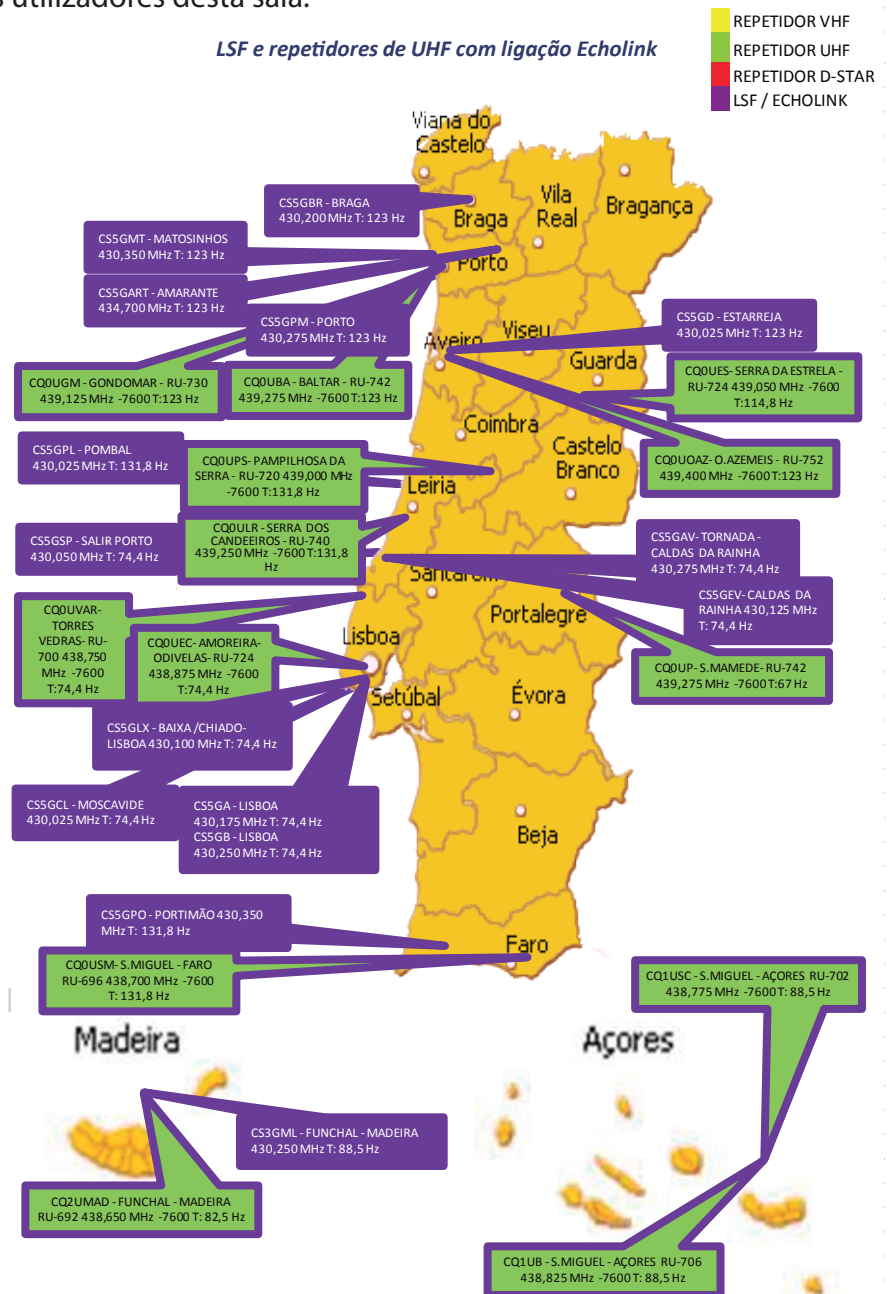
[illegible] utilizadores desta sala.

LSF e repetidores de UHF com ligação Echolink

REPETIDOR VHF
REPETIDOR UHF
REPETIDOR D-STAR
LSF / ECHOLINK

Viana do Castelo
Braga
Vila Real
Bragança
Porto
Aveiro
Viseu
Guarda
Coimbra
Castelo Branco
Leiria
Santarém
Portalegre
Lisboa
Setúbal
Évora
Beja
Faro
Madeira
Açores

CS5GBR - BRAGA
430,200 MHz T: 123 Hz

CS5GMT - MATOSINHOS
430,350 MHz T: 123 Hz

CS5GART - AMARANTE
434,700 MHz T: 123 Hz

CS5GPM - PORTO
430,275 MHz T: 123 Hz

CQ0UGM - GONDOMAR - RU-730
439,125 MHz -7600 T:123 Hz

CQ0UBA - BALTAR - RU-742
439,275 MHz -7600 T:123 Hz

CS5GD - ESTARREJA
430,025 MHz T: 123 Hz

CQ0UES- SERRA DA ESTRELA - RU-724 439,050 MHz -7600 T:114,8 Hz

CQ0UOAZ- O.AZEMEIS - RU-752
439,400 MHz -7600 T:123 Hz

CS5GPL - POMBAL
430,025 MHz T: 131,8 Hz

CQ0UPS- PAMPILHOSA DA SERRA - RU-720 439,000 MHz -7600 T:131,8 Hz

CS5GSP - SALIR PORTO
430,050 MHz T: 74,4 Hz

CQ0ULR - SERRA DOS CANDEEIROS - RU-740
439,250 MHz -7600 T:131,8 Hz

CS5GAV- TORNADA - CALDAS DA RAINHA
430,275 MHz T: 74,4 Hz

CS5GEV- CALDAS DA RAINHA 430,125 MHz T: 74,4 Hz

CQ0UVAR- TORRES VEDRAS- RU-700 438,750 MHz -7600 T:74,4 Hz

CQ0UEC- AMOREIRA- ODIVELAS- RU-724
438,875 MHz -7600 T:74,4 Hz

CQ0UP - S.MAMEDE- RU-742
439,275 MHz -7600 T:67 Hz

CS5GLX - BAIXA /CHIADO- LISBOA 430,100 MHz T: 74,4 Hz

CS5GCL - MOSCAVIDE
430,025 MHz T: 74,4 Hz

CS5GA - LISBOA
430,175 MHz T: 74,4 Hz
CS5GB - LISBOA
430,250 MHz T: 74,4 Hz

CS5GPO - PORTIMÃO 430,350 MHz T: 131,8 Hz

CQ0USM- S.MIGUEL - FARO
RU-696 438,700 MHz -7600 T: 131,8 Hz

CQ1USC - S.MIGUEL - AÇORES RU-702
438,775 MHz -7600 T: 88,5 Hz

CS3GML - FUNCHAL - MADEIRA
430,250 MHz T: 88,5 Hz

CQ2UMAD - FUNCHAL - MADEIRA
RU-692 438,650 MHz -7600 T: 82,5 Hz

CQ1UB - S.MIGUEL - AÇORES RU-706
438,825 MHz -7600 T: 88,5 Hz